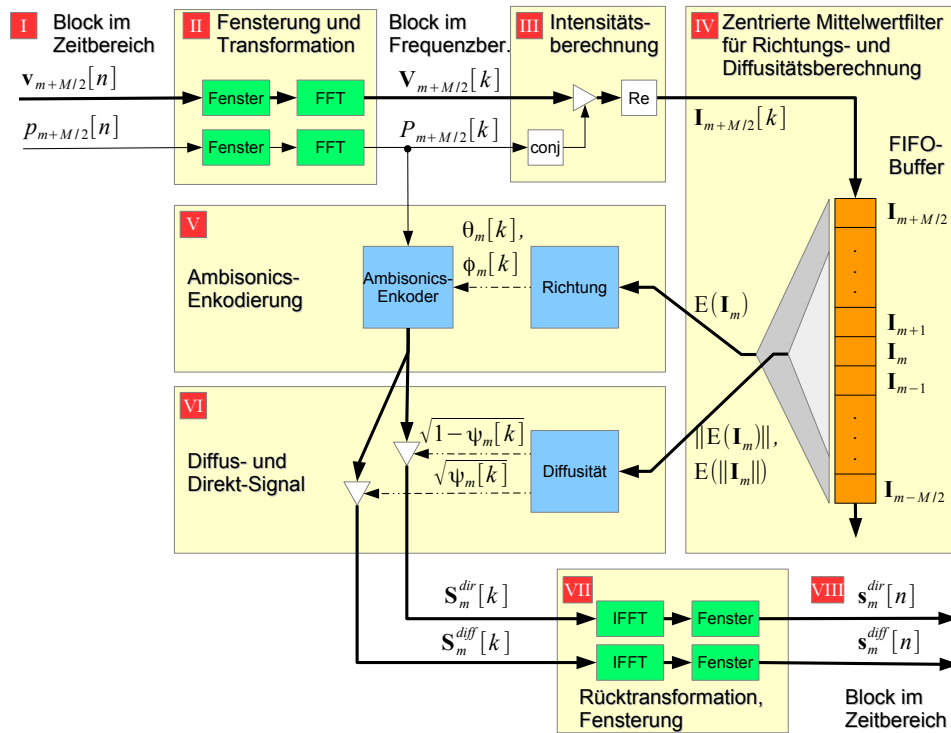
I Block im Zeitbereich

II Fensterung und Transformation

Block im Frequenzber.

III Intensitäts-berechnung

IV Zentrierte Mittelwertfilter für Richtungs- und Diffusitätsberechnung

$\mathbf{v}_{m+M/2}[n]$

Fenster

FFT

$\mathbf{V}_{m+M/2}[k]$

Re

$p_{m+M/2}[n]$

Fenster

FFT

$P_{m+M/2}[k]$

conj

$\mathbf{I}_{m+M/2}[k]$

FIFO-Buffer

$\mathbf{I}_{m+M/2}$

.
.
.

$\mathbf{I}_{m+1}$

$\mathbf{I}_{m}$

$\mathbf{I}_{m-1}$

.
.
.

$\mathbf{I}_{m-M/2}$

V

$\theta_m[k]$,

$\phi_m[k]$

Ambisonics-Enkodierung

Ambisonics-Enkoder

Richtung

$\mathrm{E}(\mathbf{I}_m)$

VI

Diffus- und Direkt-Signal

$\sqrt{1-\psi_m[k]}$

$\sqrt{\psi_m[k]}$

Diffusität

$\|\mathrm{E}(\mathbf{I}_m)\|$,

$\mathrm{E}(\|\mathbf{I}_m\|)$

$\mathbf{S}_m^{dir}[k]$

$\mathbf{S}_m^{diff}[k]$

VII

IFFT

Fenster

IFFT

Fenster

Rücktransformation, Fensterung

VIII $\mathbf{s}_m^{dir}[n]$

$\mathbf{s}_m^{diff}[n]$

Block im Zeitbereich